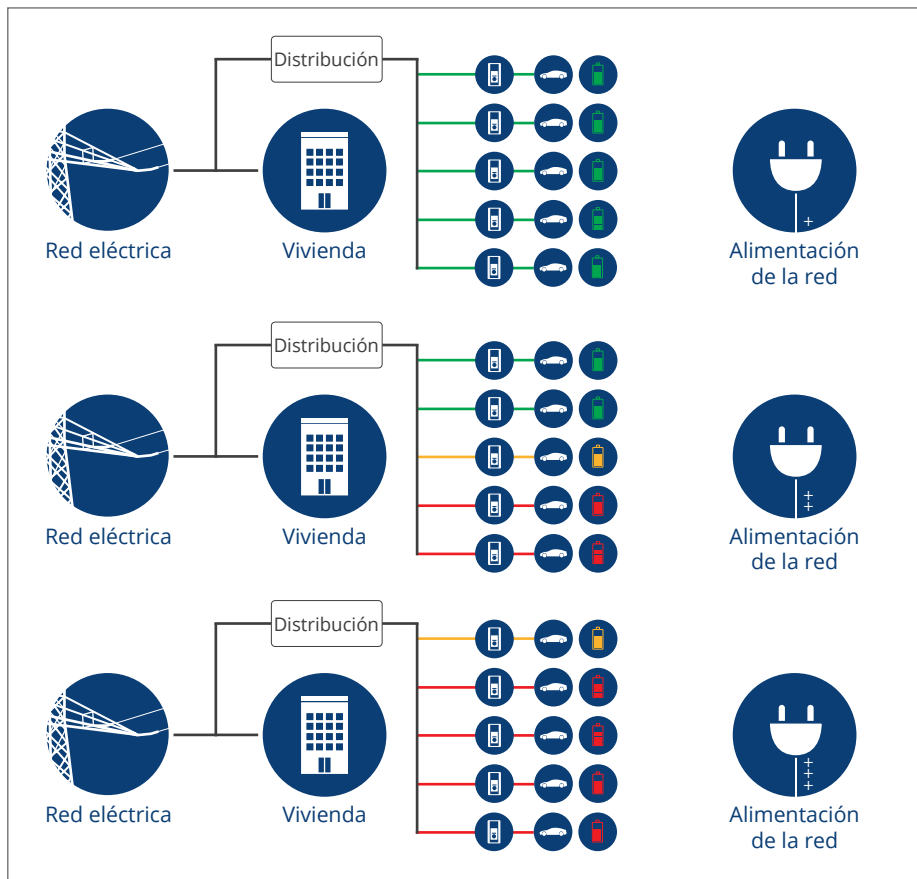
Distribución

Red eléctrica

Vivienda

+

Alimentación de la red

Distribución

Red eléctrica

Vivienda

+
+

Alimentación de la red

Distribución

Red eléctrica

Vivienda

+
+
+

Alimentación de la red